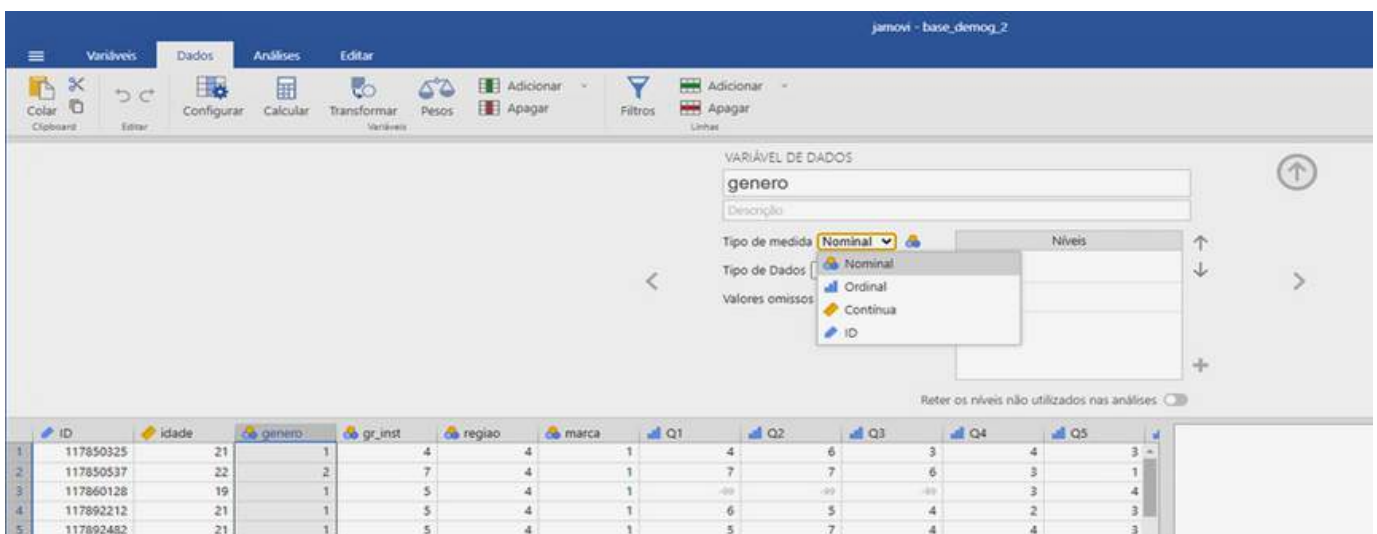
jamovi - base_demog_2

Variáveis Dados Análises Editar

Colar Clipboard Editar Configurar Calcular Transformar Pesos Adicionar Apagar Variáveis Filtros Adicionar Apagar Linhas

VARIÁVEL DE DADOS
genero
Descrição
Tipo de medida Nominal
Tipo de Dados
Valores omissos
Nominal
Ordinal
Contínua
ID
Níveis
Reter os níveis não utilizados nas análises

| | ID | idade | genero | gr_inst | regiao | marca | Q1 | Q2 | Q3 | Q4 | Q5 |
|---|---|---|---|---|---|---|---|---|---|---|---|
| 1 | 117850325 | 21 | 1 | 4 | 4 | 1 | 4 | 6 | 3 | 4 | 3 |
| 2 | 117850537 | 22 | 2 | 7 | 4 | 1 | 7 | 7 | 6 | 3 | 1 |
| 3 | 117860128 | 19 | 1 | 5 | 4 | 1 | -99 | -99 | -99 | 3 | 4 |
| 4 | 117892212 | 21 | 1 | 5 | 4 | 1 | 6 | 5 | 4 | 2 | 3 |
| 5 | 117892482 | 21 | 1 | 5 | 4 | 1 | 5 | 7 | 4 | 4 | 3 |